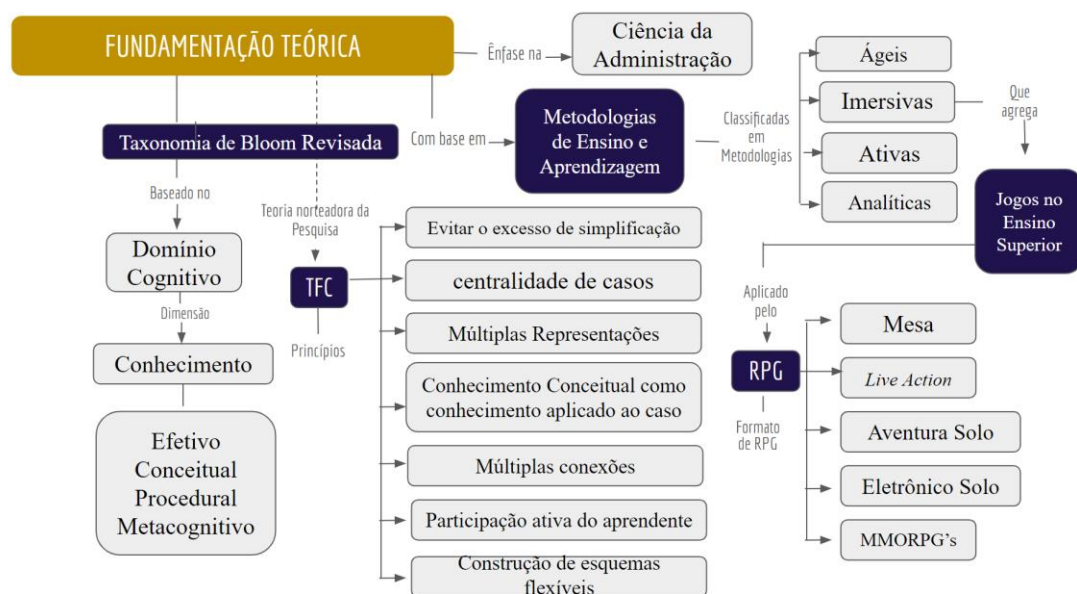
FUNDAMENTAÇÃO TEÓRICA

Ênfase na

Ciência da Administração

Taxonomia de Bloom Revisada

Com base em

Metodologias de Ensino e Aprendizagem

Classificadas em Metodologias

Ágeis

Imersivas

Que agrega

Ativas

Analíticas

Jogos no Ensino Superior

Baseado no

Domínio Cognitivo

Dimensão

Conhecimento

Efetivo
Conceitual
Procedural
Metacognitivo

Teoria norteadora da Pesquisa

TFC

Princípios

Evitar o excesso de simplificação

centralidade de casos

Múltiplas Representações

Conhecimento Conceitual como conhecimento aplicado ao caso

Múltiplas conexões

Participação ativa do aprendente

Construção de esquemas flexíveis

Aplicado pelo

RPG

Formato de RPG

Mesa

Live Action

Aventura Solo

Eletrônico Solo

MMORPG's